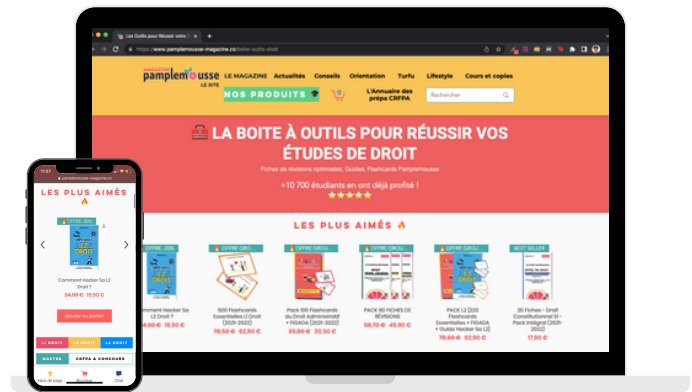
Les Outils pour Réussir votre

https://www.pamplemousse-magazine.co/boite-outils-droit

MAGAZINE pamplemousse LE SITE

LE MAGAZINE Actualités Conseils Orientation Turfu Lifestyle Cours et copies

NOS PRODUITS

L'Annuaire des prépa CRFPA

Rechercher

LA BOITE À OUTILS POUR RÉUSSIR VOS ÉTUDES DE DROIT

Fiches de révisions optimisées, Guides, Flashcards Pamplemousse

+10 700 étudiants en ont déjà profité !

★★★★★

LES PLUS AIMÉS

OFFRE -20%

Comment Hacker Sa L2 Droit ?

24,90 € 19,90 €

OFFRE GROU...

500 Flashcards Essentielles L1 Droit (2021-2022)

78,50 € 62,90 €

OFFRE GROU...

Pack 100 Flashcards du Droit Administratif + FIDADA (2021-2022)

35,80 € 30,50 €

OFFRE GROU...

PACK 80 FICHES DE RÉVISIONS

58,70 € 49,90 €

OFFRE GROU...

PACK L2 (220 Flashcards Essentielles + FIDADA + Guide Hacker Sa L2)

78,90 € 62,90 €

BEST SELLER

20 Fiches - Droit Constitutionnel S1 - Pack intégral (2021-2022)

17,90 €

11:57

pamplemousse-magazine.co

LES PLUS AIMÉS

OFFRE -20%

Comment Hacker Sa L2 Droit ?

24,90 € 19,90 €

Ajouter au panier

L1 DROIT L2 DROIT L3 DROIT

MASTER COFFA & CONCOURS

Haut de page Chat